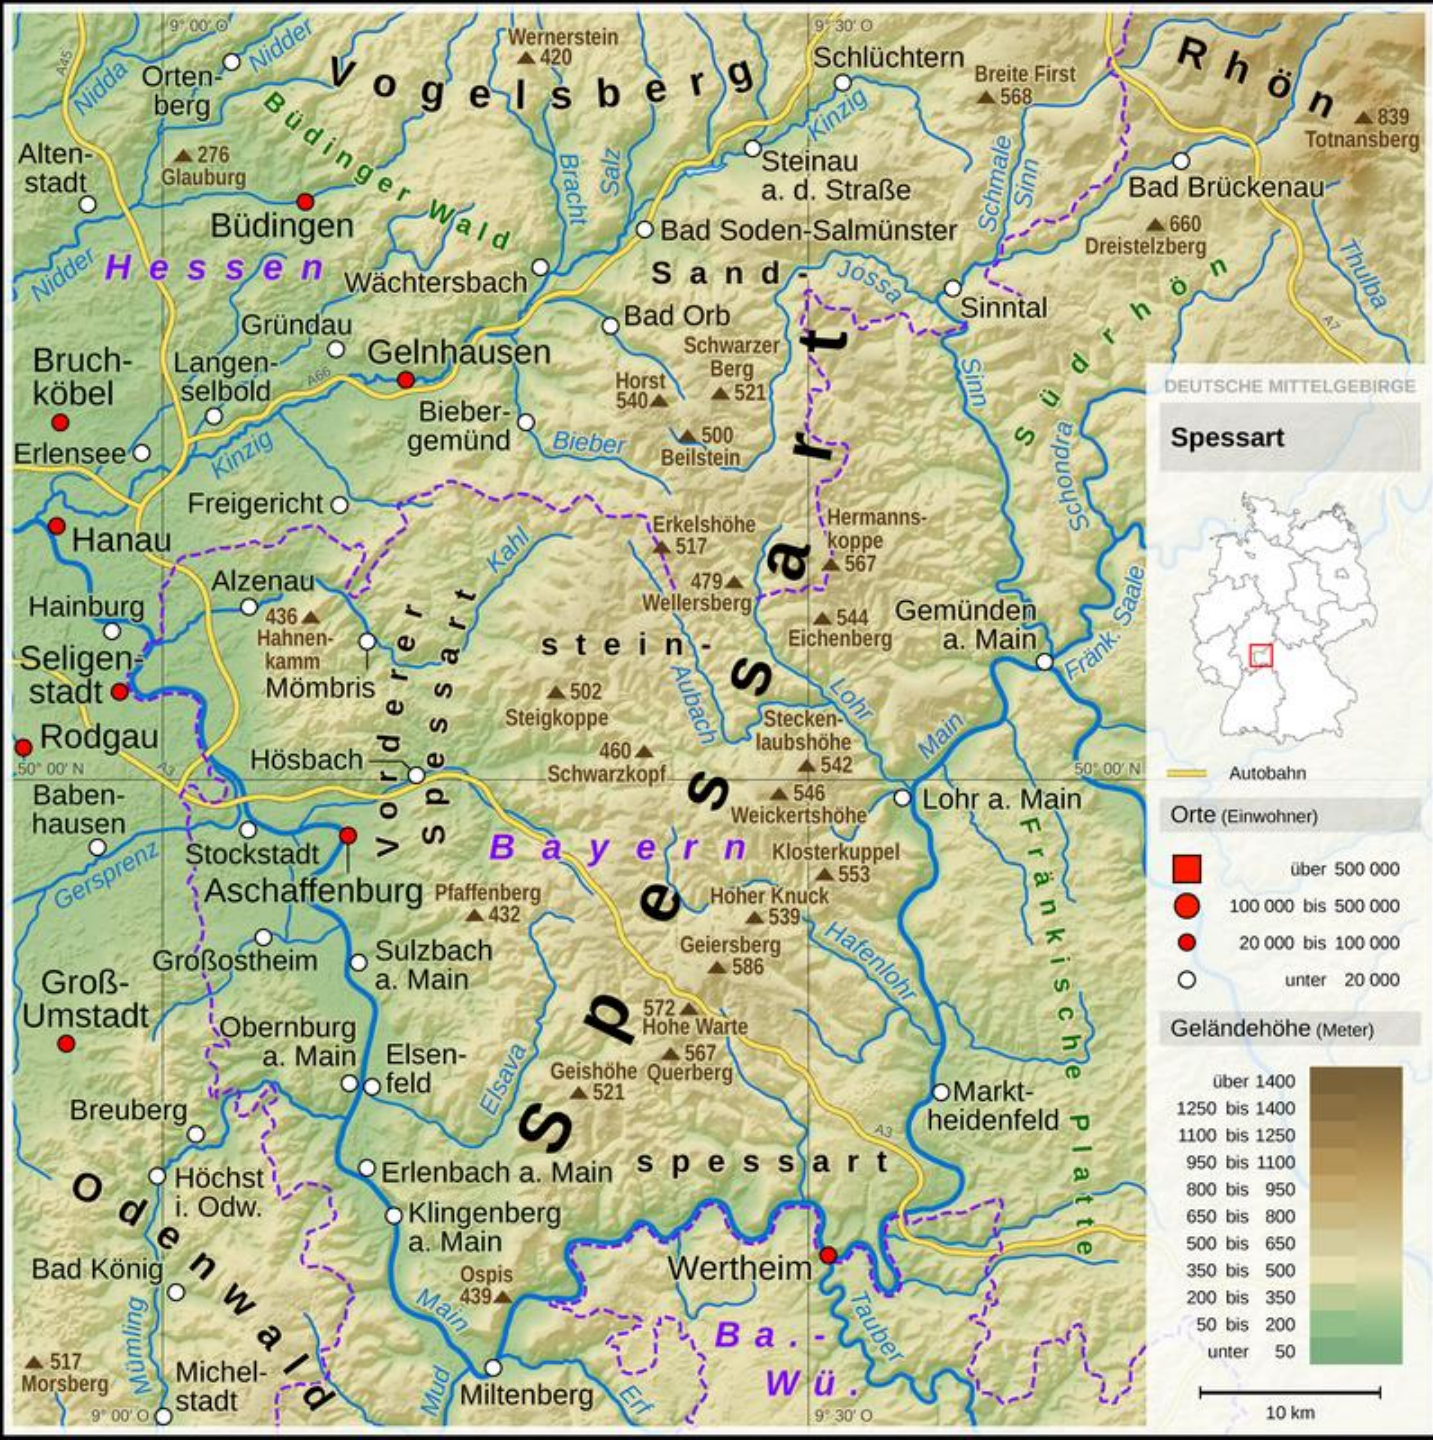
9° 00' O
9° 30' O
Vogelsberg
Rhön
Wernerstein 420
Schlüchtern
Breite First 568
839 Totnansberg
Nidda
Nidder
Orten-berg
Büdinger Wald
Alten-stadt
276 Glauburg
Büdingen
Bracht
Salz
Kinzig
Steinau a. d. Straße
Schmale Sinn
Bad Brückenau
660 Dreistelzberg
Thulba
Nidder
Hessen
Wächtersbach
Bad Soden-Salmünster
Sand-
Jossa
Sinntal
Südrhön
A7
Bruch-köbel
Gründau
Langen-selbold
A66
Gelnhausen
Bad Orb
Schwarzer Berg 521
Horst 540
Sinn
DEUTSCHE MITTELGEBIRGE
Spessart
Erlensee
Kinzig
Bieber-gemünd
Bieber
500 Beilstein
Schondra
Freigericht
Hanau
Erkelshöhe 517
Hermanns-koppe 567
Kahl
479 Wellersberg
Hainburg
Alzenau
436 Hahnen-kamm
Vorderer Spessart
stein-
544 Eichenberg
Gemünden a. Main
Fränk. Saale
Seligen-stadt
Mömbris
502 Steigkoppe
Aubach
Lohr
Rodgau
460 Schwarzkopf
Stecken-laubshöhe 542
Main
Hösbach
50° 00' N
A3
546 Weickertshöhe
Lohr a. Main
Autobahn
Baben-hausen
Stockstadt
Bayern
Klosterkuppel 553
Fränkische Platte
Orte (Einwohner)
über 500 000
100 000 bis 500 000
20 000 bis 100 000
unter 20 000
Gersprenz
Aschaffenburg
Pfaffenberg 432
Hoher Knuck 539
Hafenlohr
Geiersberg 586
Großostheim
Sulzbach a. Main
Groß-Umstadt
Spessart
572 Hohe Warte
Geländehöhe (Meter)
über 1400
1250 bis 1400
1100 bis 1250
950 bis 1100
800 bis 950
650 bis 800
500 bis 650
350 bis 500
200 bis 350
50 bis 200
unter 50
Obernburg a. Main
Elsen-feld
Elsava
567 Querberg
Geishöhe 521
Markt-heidenfeld
Breuberg
A3
Höchst i. Odw.
Erlenbach a. Main
spessart
Odenwald
Klingenberg a. Main
Wertheim
Bad König
Ospis 439
Tauber
Mümling
Main
Ba.-Wü.
517 Morsberg
Michel-stadt
Mud
Miltenberg
Erf
9° 00' O
9° 30' O
10 km